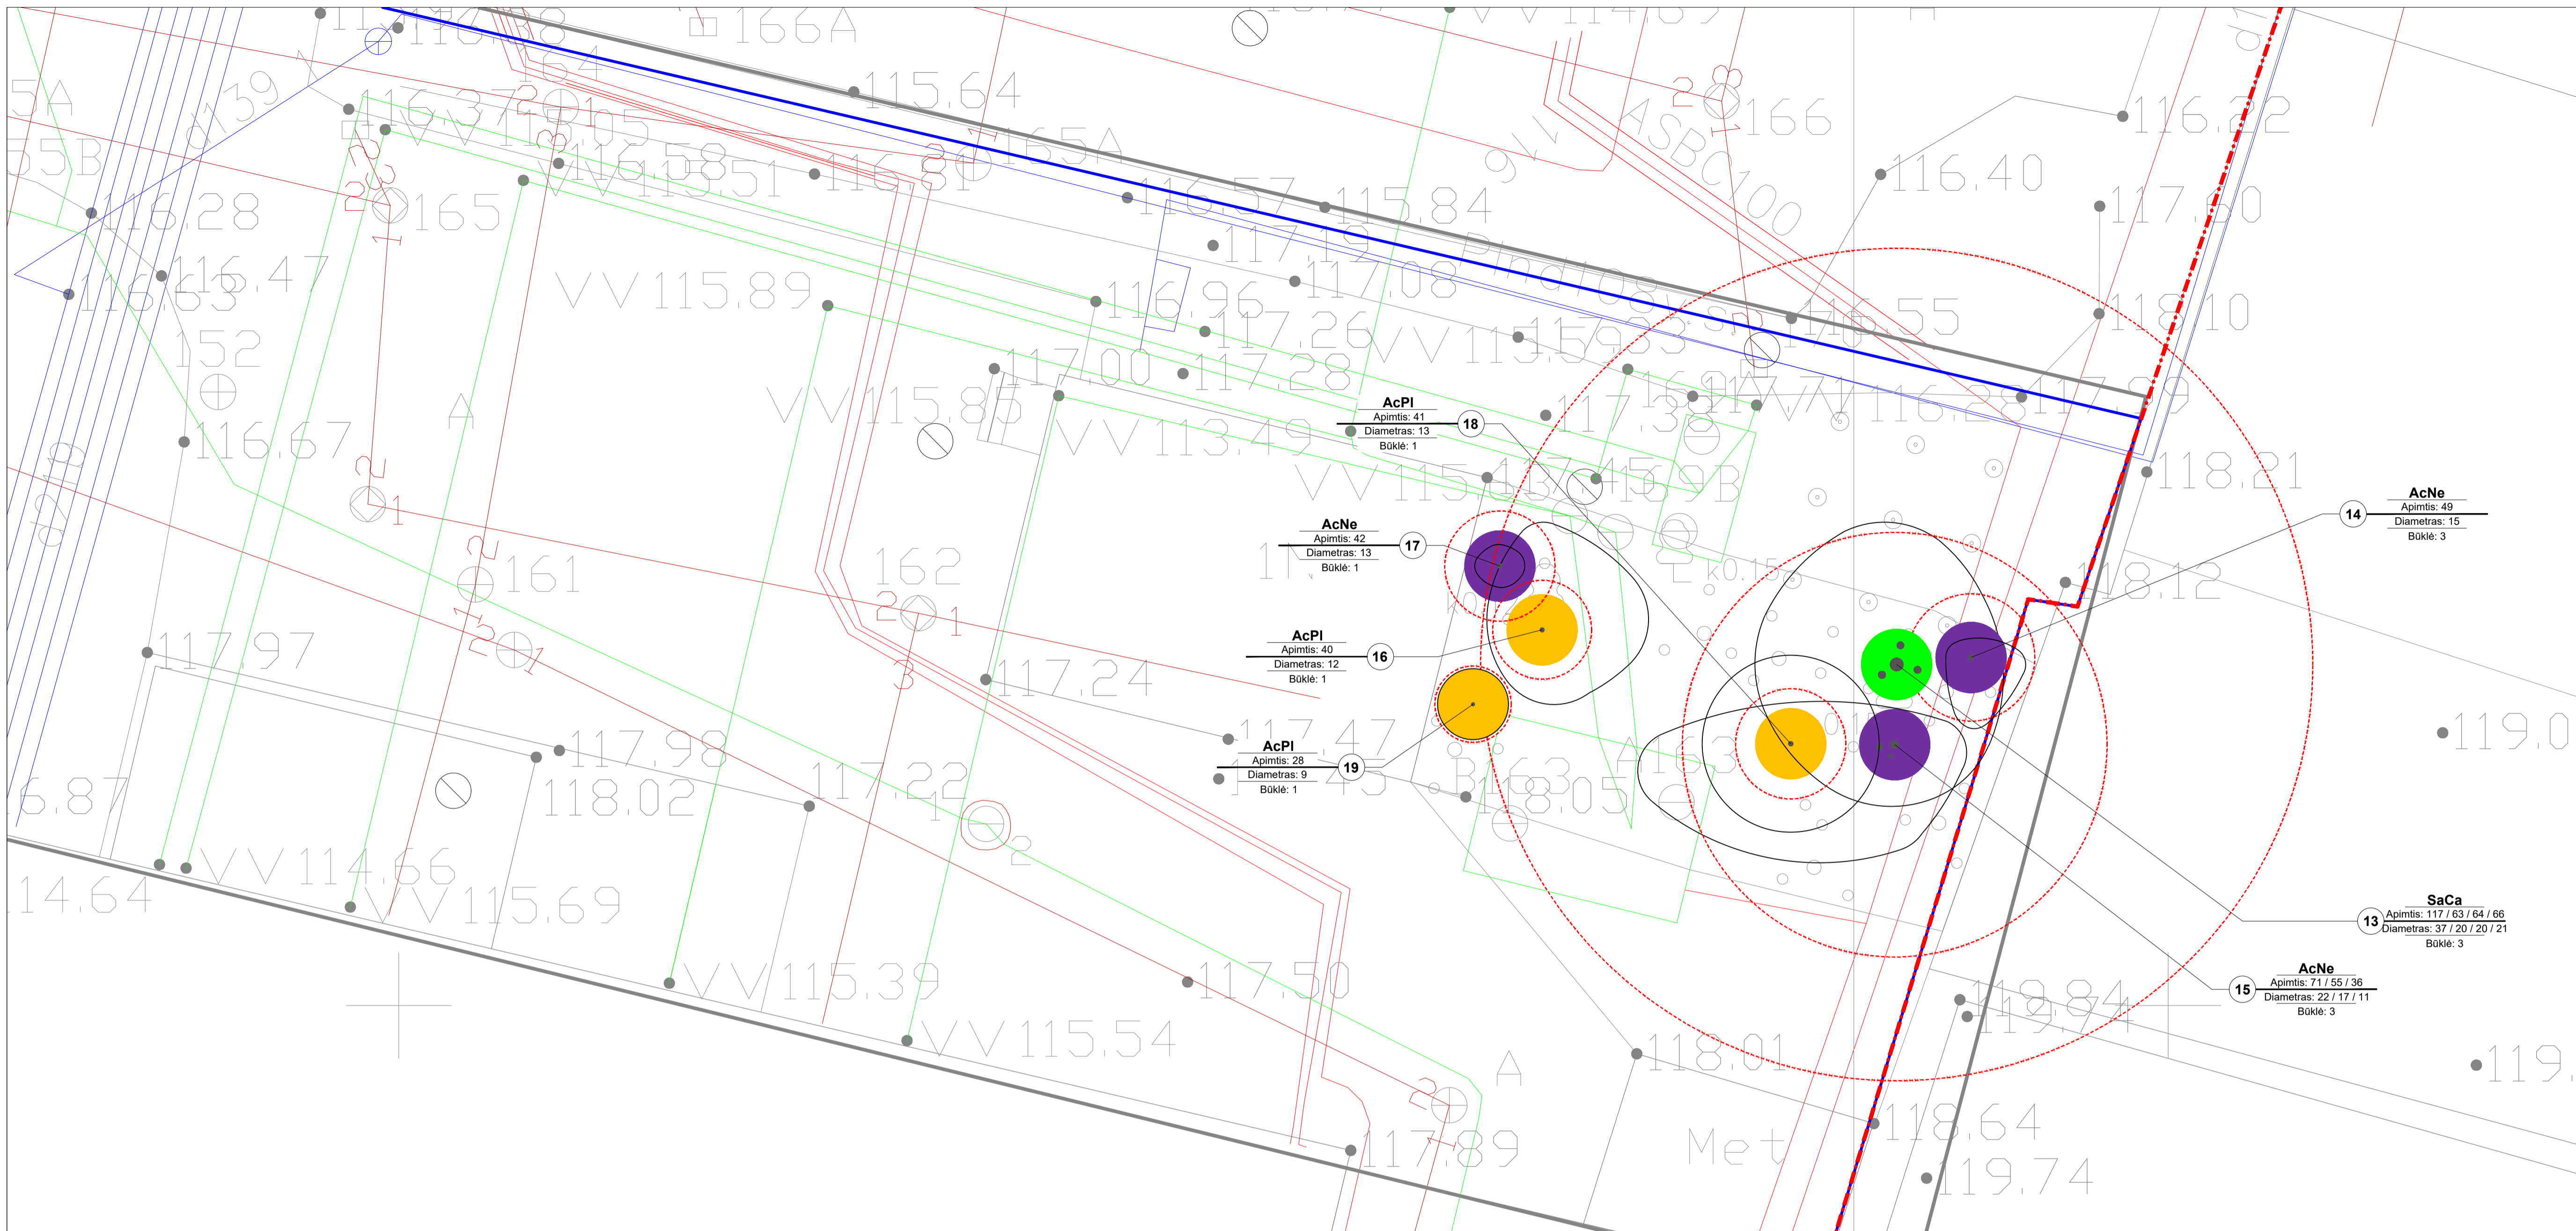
AcPl
Apimtis: 41
Diametras: 13
Būklė: 1
18

AcNe
Apimtis: 42
Diametras: 13
Būklė: 1
17

AcPl
Apimtis: 40
Diametras: 12
Būklė: 1
16

AcPl
Apimtis: 28
Diametras: 9
Būklė: 1
19

14
AcNe
Apimtis: 49
Diametras: 15
Būklė: 3

13
SaCa
Apimtis: 117 / 63 / 64 / 66
Diametras: 37 / 20 / 20 / 21
Būklė: 3

15
AcNe
Apimtis: 71 / 55 / 36
Diametras: 22 / 17 / 11
Būklė: 3

166A
115.64
166
116.22
116.40
165A
116.28
165
116.47
115.84
117.19
117.08
VV 115.89
116.96
117.26
116.55
118.10
152
117.00
117.28
VV 115.85
VV 113.49
118.21
161
162
118.12
117.97
117.24
119.0
117.98
118.02
117.22
VV 114.66
VV 115.69
VV 115.39
117.50
VV 115.54
119.84
119.74
118.01
118.64
119.74
117.89
Met
A
A
A